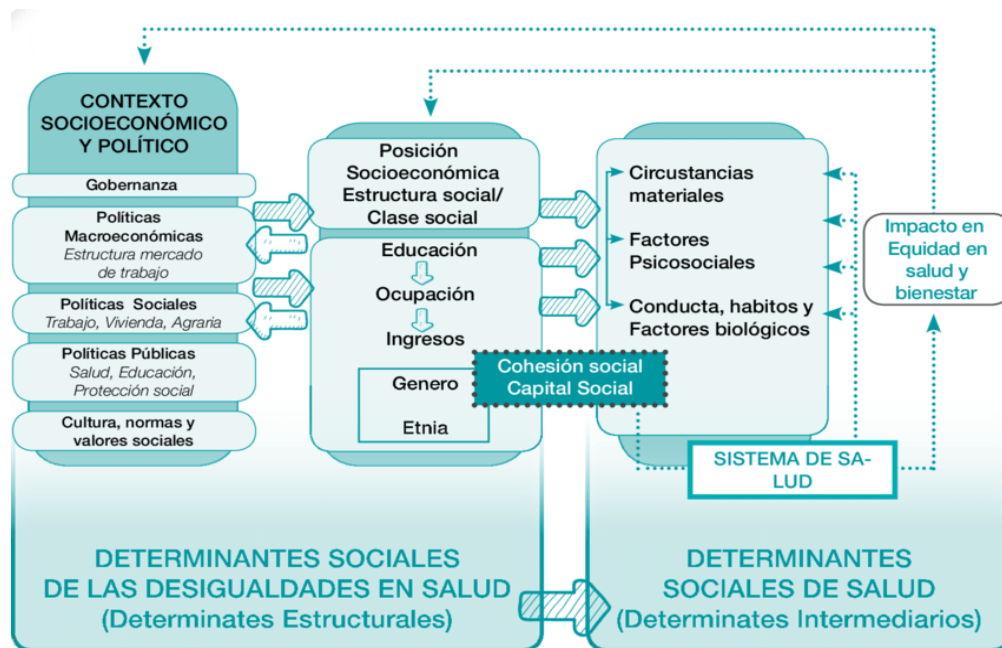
CONTEXTO SOCIOECONÓMICO Y POLÍTICO

Gobernanza

Políticas Macroeconómicas
Estructura mercado de trabajo

Políticas Sociales
Trabajo, Vivienda, Agraria

Políticas Públicas
Salud, Educación, Protección social

Cultura, normas y valores sociales

Posición Socioeconómica
Estructura social/ Clase social

Educación

Ocupación

Ingresos

Genero

Etnia

Cohesión social
Capital Social

Circunstancias materiales

Factores Psicosociales

Conducta, habitos y Factores biológicos

Impacto en Equidad en salud y bienestar

SISTEMA DE SALUD

DETERMINANTES SOCIALES DE LAS DESIGUALDADES EN SALUD
(Determinates Estructurales)

DETERMINANTES SOCIALES DE SALUD
(Determinates Intermediarios)